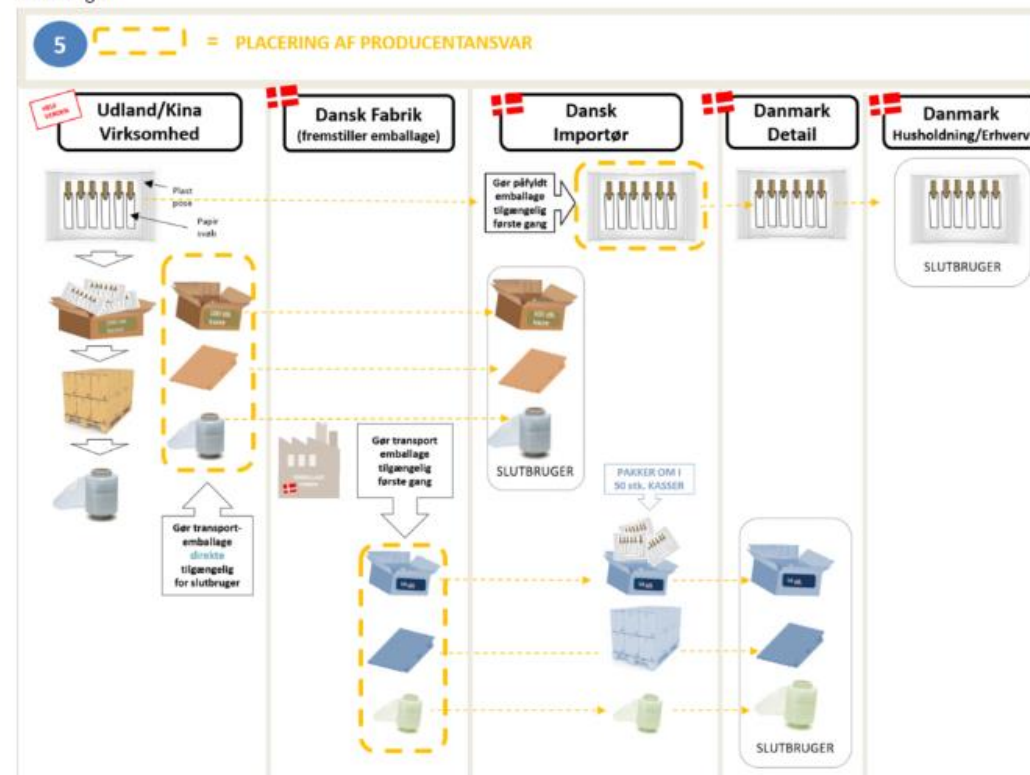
5 = PLACERING AF PRODUCENTANSVAR

Udland/Kina Virksomhed

Dansk Fabrik (fremstiller emballage)

Dansk Importør

Danmark Detail

Danmark Husholdning/Erhverv

Plast pose

Papir svab

Gør påfyldt emballage tilgængelig første gang

SLUTBRUGER

SLUTBRUGER

Gør transport emballage tilgængelig første gang

PAKKER OM I 90 stk. KASSER

Gør transport-emballage direkte tilgængelig for slutbruger

SLUTBRUGER